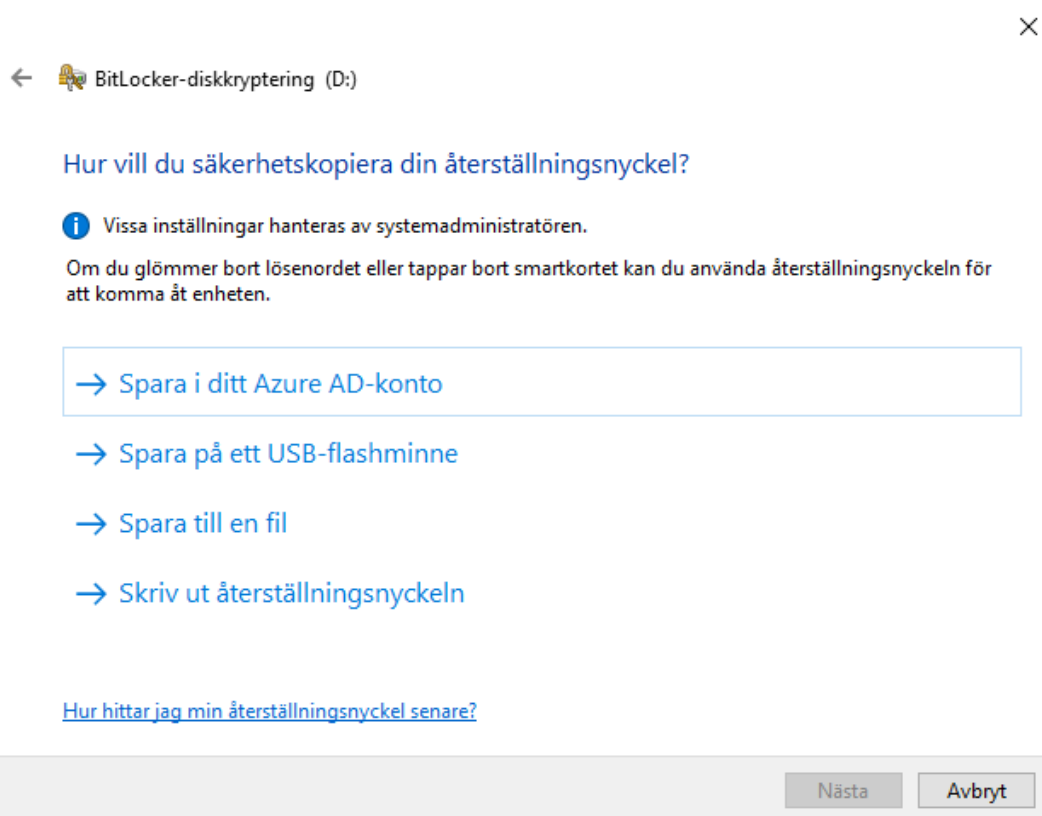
BitLocker-diskkryptering (D:)

Hur vill du säkerhetskopiera din återställningsnyckel?

Vissa inställningar hanteras av systemadministratören.

Om du glömmer bort lösenordet eller tappar bort smartkortet kan du använda återställningsnyckeln för att komma åt enheten.

→ Spara i ditt Azure AD-konto

→ Spara på ett USB-flashminne

→ Spara till en fil

→ Skriv ut återställningsnyckeln

Hur hittar jag min återställningsnyckel senare?

Nästa

Avbryt